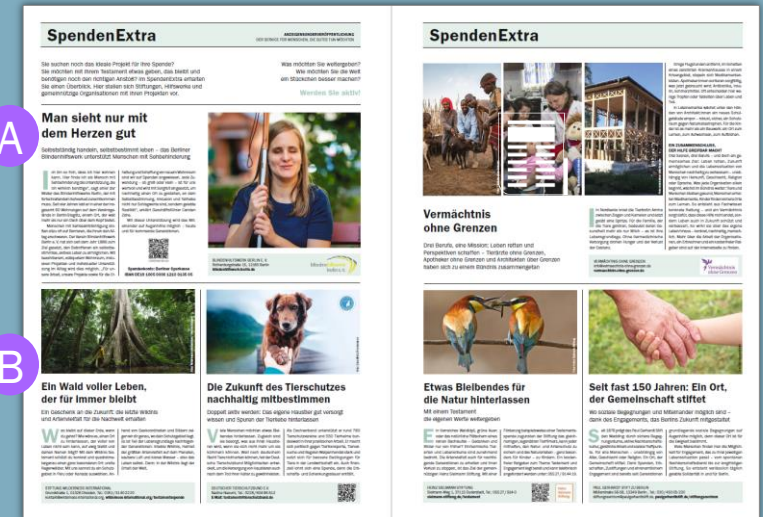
SpendenExtra

Sie suchen noch das ideale Projekt für Ihre Spende? Sie möchten mit Ihrem Testament etwas geben, das bleibt und benötigen noch den richtigen Anstoß? Im SpendenExtra erhalten Sie einen Überblick. Hier stellen sich Stiftungen, Hilfswerke und gemeinnützige Organisationen mit ihren Projekten vor.

Was möchten Sie weitergeben? Wie möchten Sie die Welt ein Stückchen besser machen?

Werden Sie aktiv!

A

Man sieht nur mit dem Herzen gut

Selbstständig handeln, selbstbestimmt leben – das Berliner Blindenhilfswerk unterstützt Menschen mit Sehbehinderung

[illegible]

B

Ein Wald voller Leben, der für immer bleibt

Ein Geschenk an die Zukunft: die letzte Wildnis und Artenvielfalt für die Nachwelt erhalten

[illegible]

Die Zukunft des Tierschutzes nachhaltig mitbestimmen

Doppelt stille werden: Das eigene Haustier gut versorgt wissen und Spuren der Tierliebe hinterlassen

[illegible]

SpendenExtra

Vermächtnis ohne Grenzen

Drei Berufe, eine Mission: Leben retten und Perspektiven schaffen – Tierärzte ohne Grenzen, Apotheker ohne Grenzen und Architekten über Grenzen haben sich zu einem Bündnis zusammengetan

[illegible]

Etwas Bleibendes für die Natur hinterlassen

Mit einem Testament die eigenen Werte weitergeben

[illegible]

Seit fast 150 Jahren: Ein Ort, der Gemeinschaft stiftet

Wo soziale Begegnungen und Miteinander möglich sind – dank des Engagements, das Berlins Zukunft mitgestaltet

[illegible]